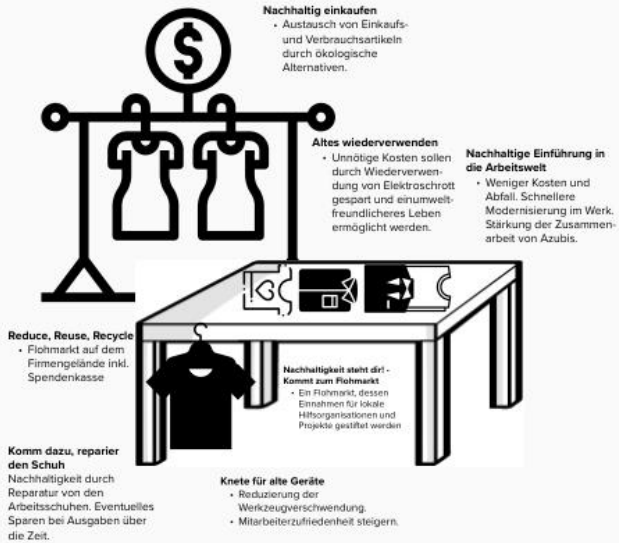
Nachhaltig einkaufen
• Austausch von Einkaufs- und Verbrauchsartikeln durch ökologische Alternativen.

Altes wiederverwenden
• Unnötige Kosten sollen durch Wiederverwendung von Elektroschrott gespart und einumweltfreundlicheres Leben ermöglicht werden.

Nachhaltige Einführung in die Arbeitswelt
• Weniger Kosten und Abfall. Schnellere Modernisierung im Werk. Stärkung der Zusammenarbeit von Azubis.

Reduce, Reuse, Recycle
• Flohmarkt auf dem Firmengelände inkl. Spendenkasse

Nachhaltigkeit steht dir! - Kommt zum Flohmarkt
• Ein Flohmarkt, dessen Einnahmen für lokale Hilfsorganisationen und Projekte gestiftet werden

Komm dazu, reparier den Schuh
Nachhaltigkeit durch Reparatur von den Arbeitsschuhen. Eventuelles Sparen bei Ausgaben über die Zeit.

Knete für alte Geräte
• Reduzierung der Werkzeugverschwendung.
• Mitarbeiterzufriedenheit steigern.